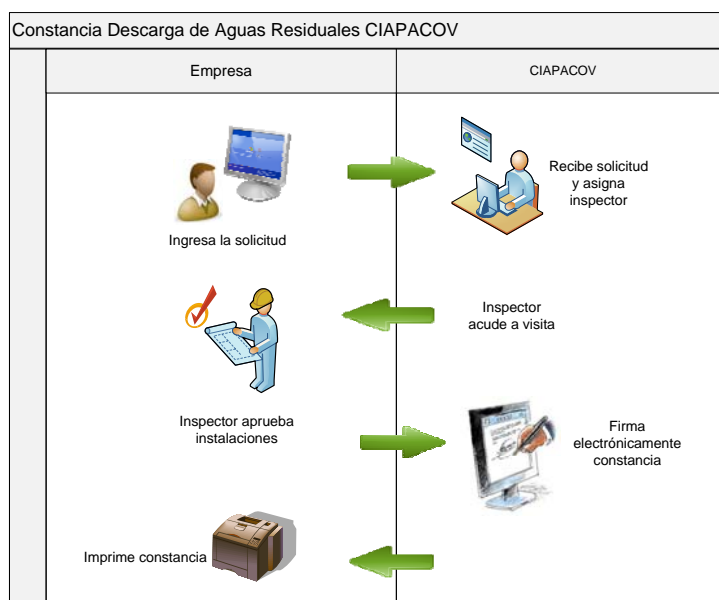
Constancia Descarga de Aguas Residuales CIAPACOV

Empresa

CIAPACOV

Recibe solicitud y asigna inspector

Ingresa la solicitud

Inspector acude a visita

Inspector aprueba instalaciones

Firma electrónicamente constancia

Imprime constancia